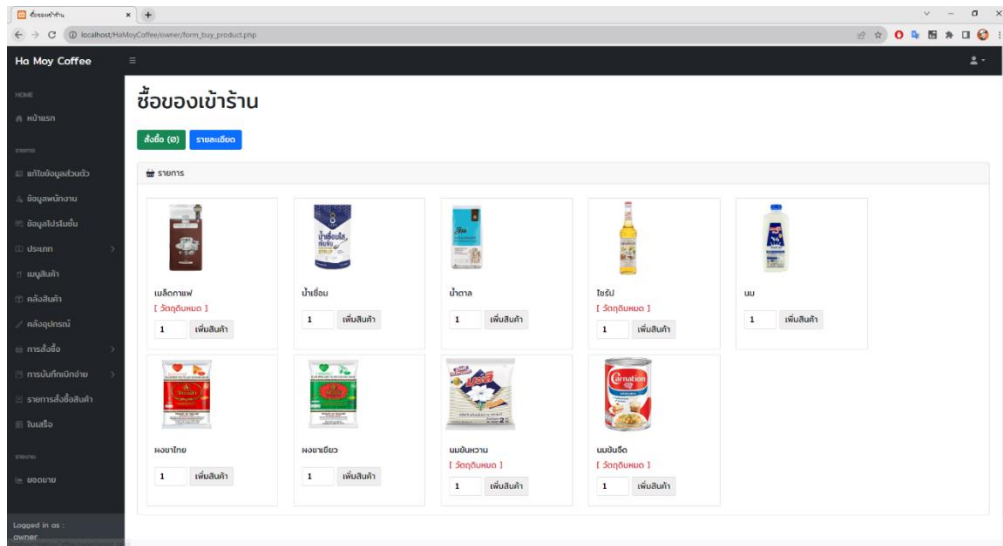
ซื้อของเข้าร้าน

localhost/HaMoyCoffee/owner/form_buy_product.php

Ha Moy Coffee

HOME
หน้าแรก

ระบบ
แก้ไขข้อมูลส่วนตัว
ข้อมูลพนักงาน
ข้อมูลโปรโมชั่น
ประเภท
เมนูสินค้า
คลังสินค้า
คลังอุปกรณ์
การสั่งซื้อ
การบันทึกเบิกจ่าย
รายการสั่งซื้อสินค้า
ใบเสร็จ

รายงาน
ยอดขาย

Logged in as :
owner

ซื้อของเข้าร้าน

สั่งซื้อ (0) รายละเอียด

รายการ

เมล็ดกาแฟ
[ วัตถุดิบหมด ]
1 เพิ่มสินค้า

น้ำเชื่อม
1 เพิ่มสินค้า

น้ำตาล
1 เพิ่มสินค้า

ไซรัป
[ วัตถุดิบหมด ]
1 เพิ่มสินค้า

นม
1 เพิ่มสินค้า

ผงชาไทย
1 เพิ่มสินค้า

ผงชาเขียว
1 เพิ่มสินค้า

นมข้นหวาน
[ วัตถุดิบหมด ]
1 เพิ่มสินค้า

นมข้นจืด
[ วัตถุดิบหมด ]
1 เพิ่มสินค้า